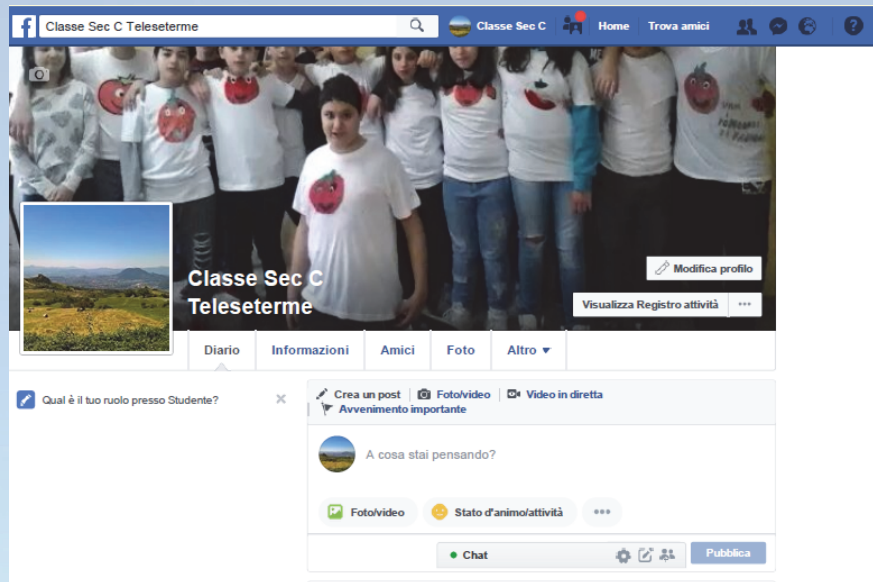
Classe Sec C Teleseterme

Classe Sec C

Home

Trova amici

Classe Sec C Teleseterme

Modifica profilo

Visualizza Registro attività

...

Diario

Informazioni

Amici

Foto

Altro

Qual è il tuo ruolo presso Studente?

Crea un post

Foto/video

Video in diretta

Avvenimento importante

A cosa stai pensando?

Foto/video

Stato d'animo/attività

...

Chat

Pubblica